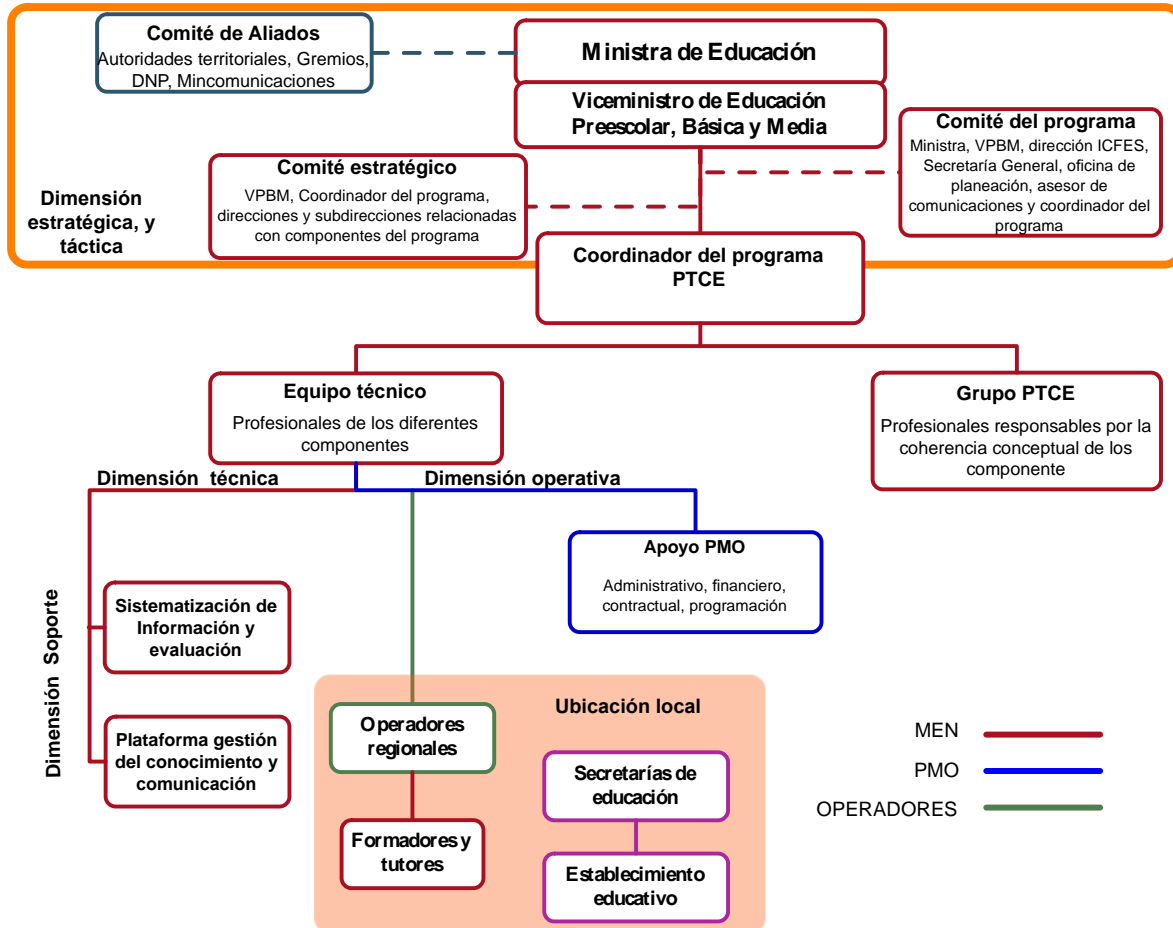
Comité de Aliados
Autoridades territoriales, Gremios, DNP, Mincomunicaciones

Ministra de Educación

Viceministro de Educación Preescolar, Básica y Media

Comité del programa
Ministra, VPBM, dirección ICFES, Secretaría General, oficina de planeación, asesor de comunicaciones y coordinador del programa

Comité estratégico
VPBM, Coordinador del programa, direcciones y subdirecciones relacionadas con componentes del programa

Dimensión estratégica, y táctica

Coordinador del programa PTCE

Equipo técnico
Profesionales de los diferentes componentes

Grupo PTCE
Profesionales responsables por la coherencia conceptual de los componente

Dimensión técnica

Dimensión operativa

Apoyo PMO
Administrativo, financiero, contractual, programación

Dimensión Soporte

Sistematización de Información y evaluación

Plataforma gestión del conocimiento y comunicación

Ubicación local

Operadores regionales

Formadores y tutores

Secretarías de educación

Establecimiento educativo

MEN
PMO
OPERADORES